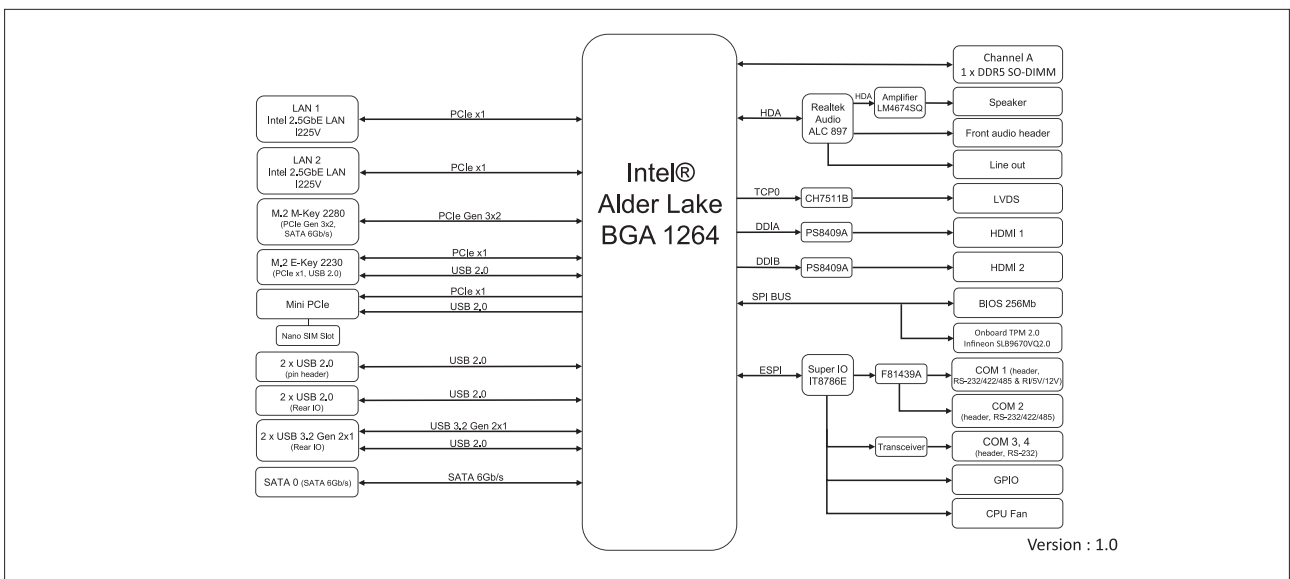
Intel®
Alder Lake
BGA 1264

LAN 1
Intel 2.5GbE LAN
I225V

PCIe x1

LAN 2
Intel 2.5GbE LAN
I225V

PCIe x1

M.2 M-Key 2280
(PCIe Gen 3x2, SATA 6Gb/s)

PCIe Gen 3x2

M.2 E-Key 2230
(PCIe x1, USB 2.0)

PCIe x1
USB 2.0

Mini PCIe

PCIe x1
USB 2.0

Nano SIM Slot

2 x USB 2.0
(pin header)

USB 2.0

2 x USB 2.0
(Rear IO)

USB 2.0

2 x USB 3.2 Gen 2x1
(Rear IO)

USB 3.2 Gen 2x1
USB 2.0

SATA 0 (SATA 6Gb/s)

SATA 6Gb/s

Channel A
1 x DDR5 SO-DIMM

HDA

Realtek
Audio
ALC 897

HDA

Amplifier
LM4674SQ

Speaker

Front audio header

Line out

TCP0

CH7511B

LVDS

DDIA

PS8409A

HDMI 1

DDIB

PS8409A

HDMI 2

SPI BUS

BIOS 256Mb

Onboard TPM 2.0
Infineon SLB9670VQ2.0

ESPI

Super IO
IT8786E

F81439A

COM 1 (header, RS-232/422/485 & RI/5V/12V)

COM 2
(header, RS-232/422/485)

Transceiver

COM 3, 4
(header, RS-232)

GPIO

CPU Fan

Version : 1.0